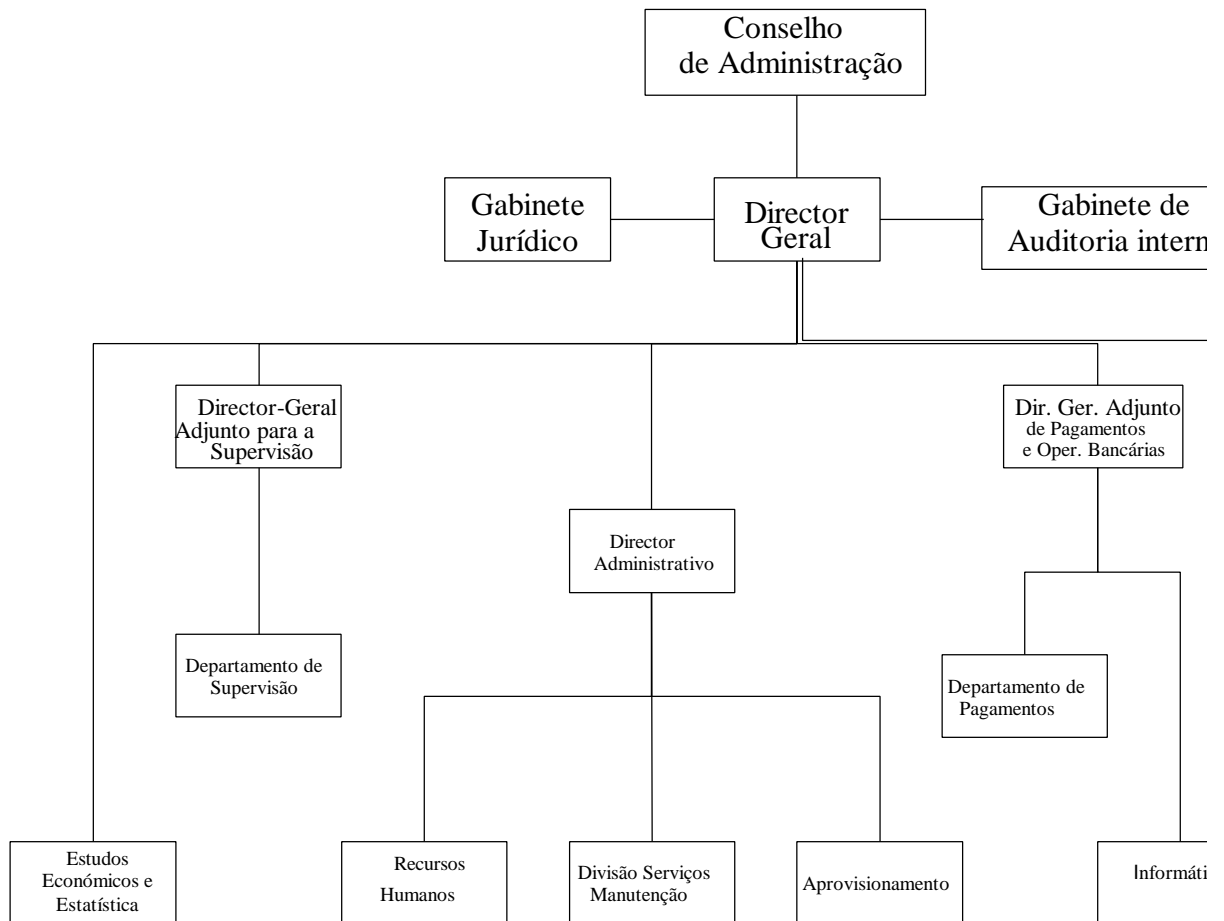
Conselho de Administração

Gabinete Jurídico

Director Geral

Gabinete de Auditoria intern

Director-Geral Adjunto para a Supervisão

Dir. Ger. Adjunto de Pagamentos e Oper. Bancárias

Director Administrativo

Departamento de Supervisão

Departamento de Pagamentos

Estudos Económicos e Estatística

Recursos Humanos

Divisão Serviços Manutenção

Aprovisionamento

Informáti